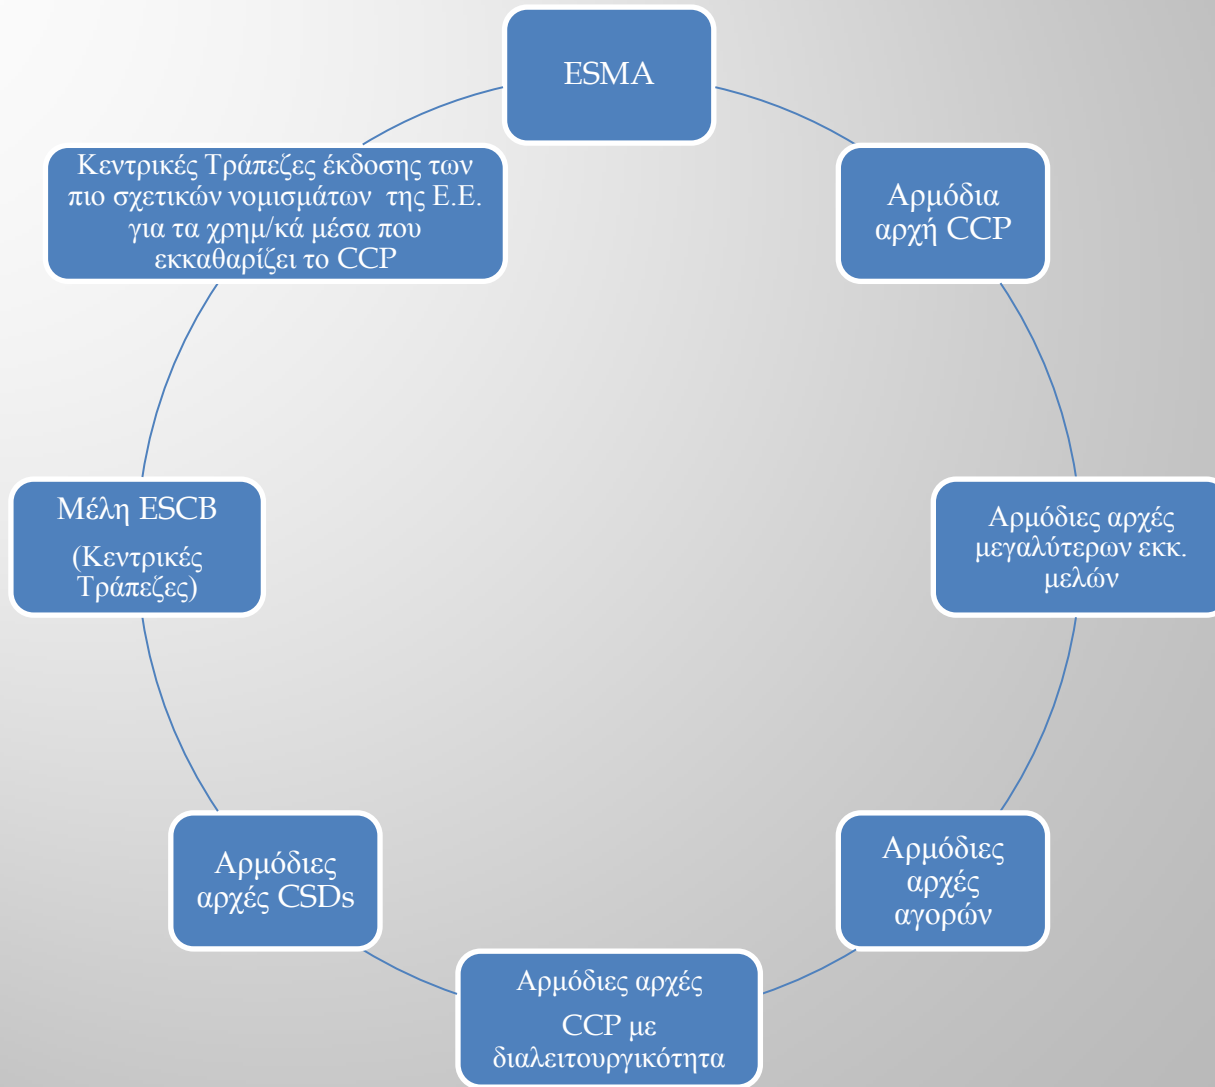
ESMA

Αρμόδια αρχή CCP

Αρμόδιες αρχές μεγαλύτερων εκκ. μελών

Αρμόδιες αρχές αγορών

Αρμόδιες αρχές

CCP με διαλειτουργικότητα

Αρμόδιες αρχές CSDs

Μέλη ESCB

(Κεντρικές Τράπεζες)

Κεντρικές Τράπεζες έκδοσης των πιο σχετικών νομισμάτων της Ε.Ε. για τα χρημ/κά μέσα που εκκαθαρίζει το CCP